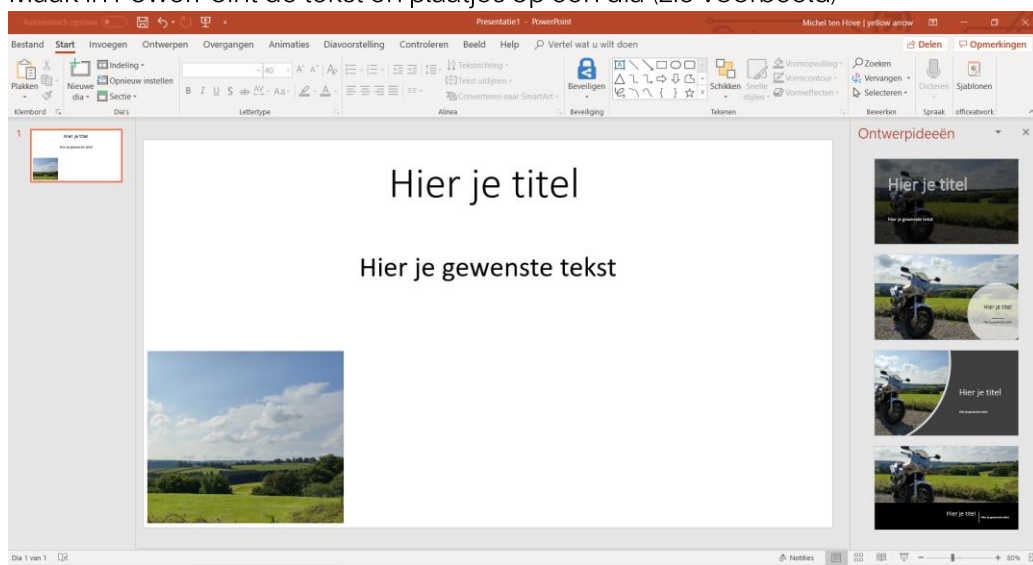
Maak in PowerPoint de tekst en plaatjes op een dia (zie voorbeeld)

Automatisch opslaan Presentatie1 - PowerPoint Michel ten Hove | yellow arrow

Bestand Start Invoegen Ontwerpen Overgangen Animaties Diavoorstelling Controleren Beeld Help Vertel wat u wilt doen Delen Opmerkingen

Plakken Klembord Nieuwe dia Indeling Opnieuw instellen Sectie Dia's Lettertype Tekstrichting Tekst uitlijnen Converteren naar SmartArt Alinea Beveiligen Beveiliging Schikken Snelle stijlen Vormopvulling Vormcontour Vormeffecten Tekenen Zoeken Vervangen Selecteren Bewerken Dicteren Spraak Sjablonen officeatwork

1 Hier je titel Hier je gewenste tekst

Hier je titel

Hier je gewenste tekst

Ontwerpideeën

Hier je titel
Hier je gewenste tekst

Hier je titel

Hier je titel

Hier je titel

Dia 1 van 1 Notities 80%